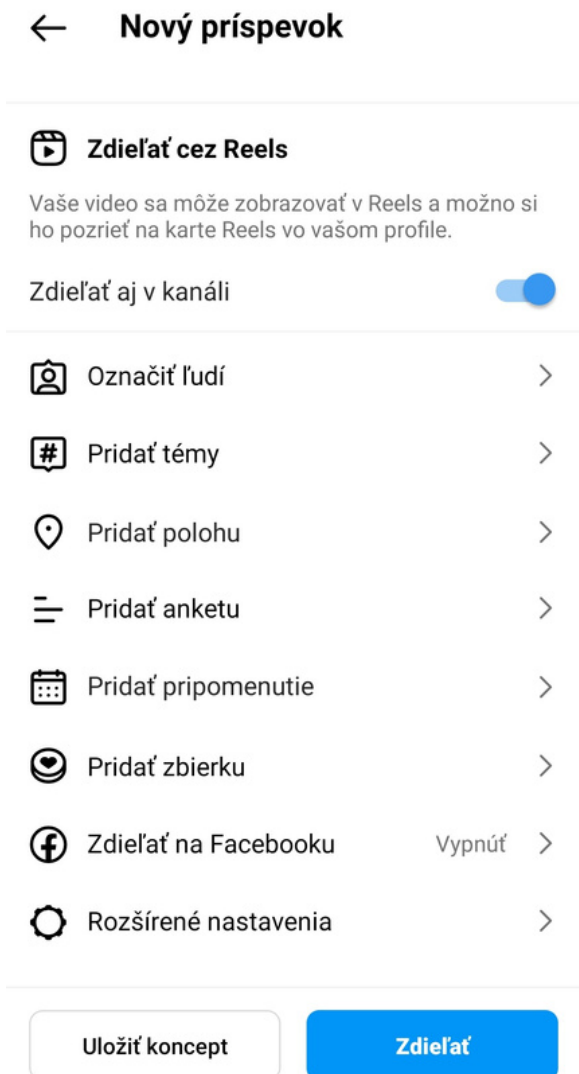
Nový príspevok

Zdieľať cez Reels

Vaše video sa môže zobrazovať v Reels a možno si ho pozrieť na karte Reels vo vašom profile.

Zdieľať aj v kanáli

Označiť ľudí

Pridať témy

Pridať polohu

Pridať anketu

Pridať pripomenutie

Pridať zbierku

Zdieľať na Facebooku Vypnúť

Rozšírené nastavenia

Uložiť koncept

Zdieľať